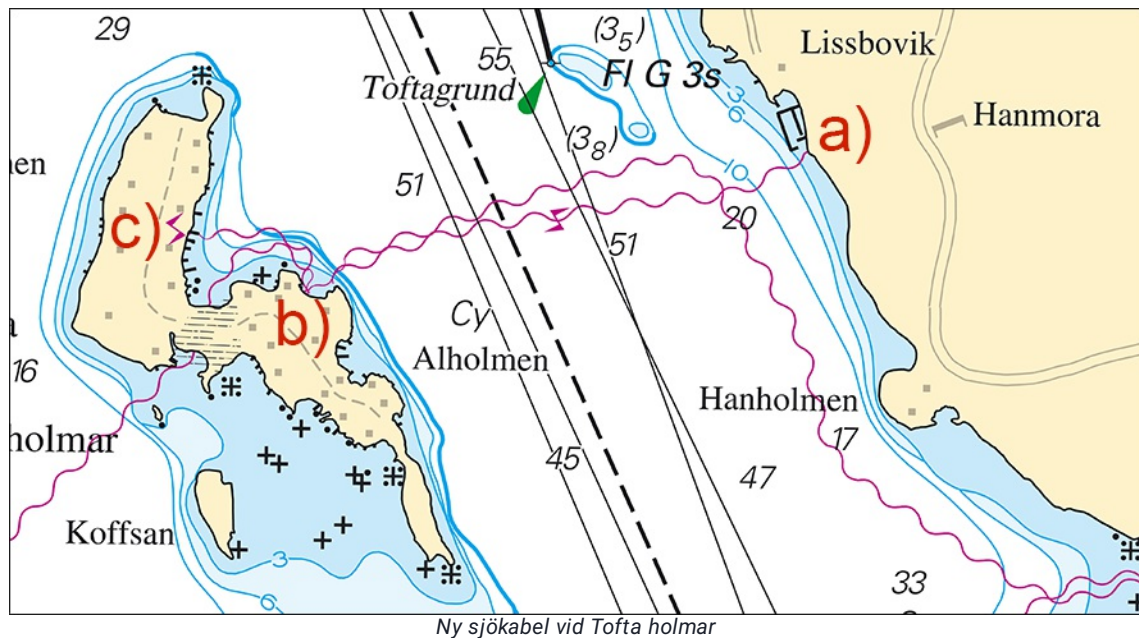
29

55

$(3_5)$

Lissbovik

Toftagrund

Fl G 3s

Hanmora

$(3_8)$

3

6

a)

nen

51

10

c)

20

51

b)

a

Cy

16

Alholmen

Hanholmen

holmar

17

45

47

Koffsan

3

6

33

Ny sjökabel vid Tofta holmar